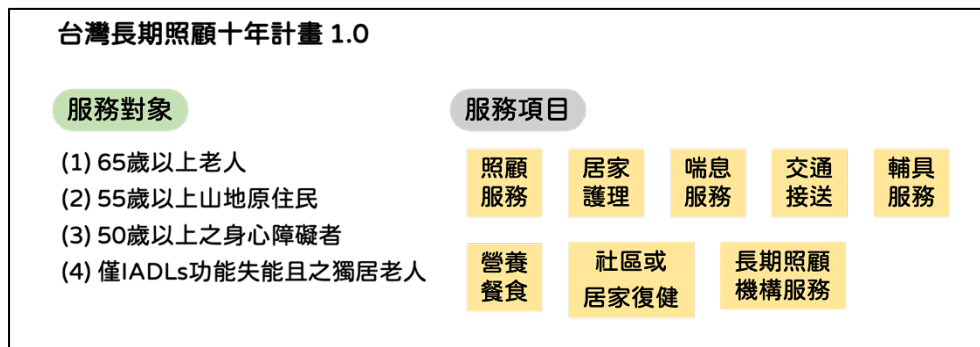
台灣長期照顧十年計畫 1.0

服務對象

(1) 65歲以上老人
(2) 55歲以上山地原住民
(3) 50歲以上之身心障礙者
(4) 僅IADLs功能失能且之獨居老人

服務項目

照顧服務

居家護理

喘息服務

交通接送

輔具服務

營養餐食

社區或居家復健

長期照顧機構服務